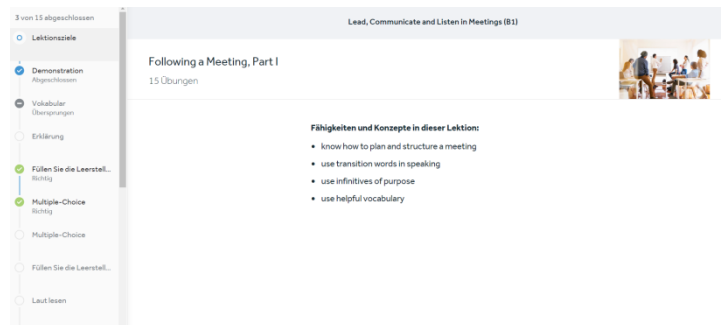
3 von 15 abgeschlossen

Lektionsziele

Demonstration
Abgeschlossen

Vokabular
Übersprungen

Erklärung

Füllen Sie die Leerstell...
Richtig

Multiple-Choice
Richtig

Multiple-Choice

Füllen Sie die Leerstell...

Laut lesen

Lead, Communicate and Listen in Meetings (B1)

Following a Meeting, Part I

15 Übungen

Fähigkeiten und Konzepte in dieser Lektion:

- know how to plan and structure a meeting
- use transition words in speaking
- use infinitives of purpose
- use helpful vocabulary